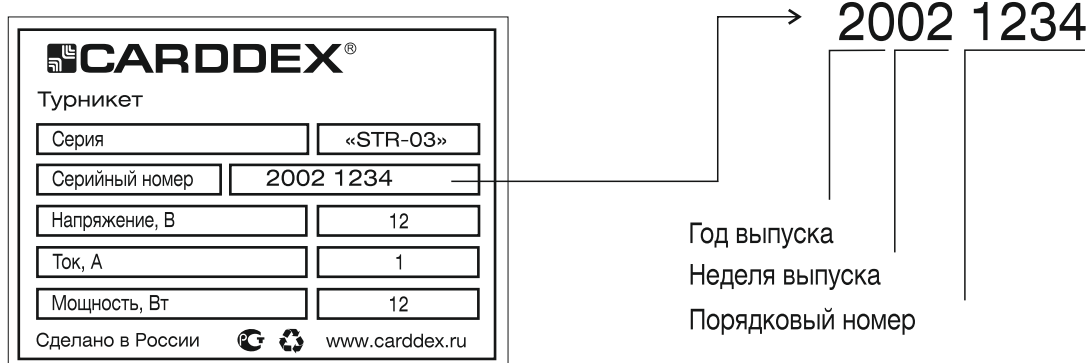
CARDDEX®

Турникет

| Серия | «STR-03» |
|---|---|
| Серийный номер | 2002 1234 |
| Напряжение, В | 12 |
| Ток, А | 1 |
| Мощность, Вт | 12 |

Сделано в России www.carddex.ru

2002 1234

Год выпуска
Неделя выпуска
Порядковый номер